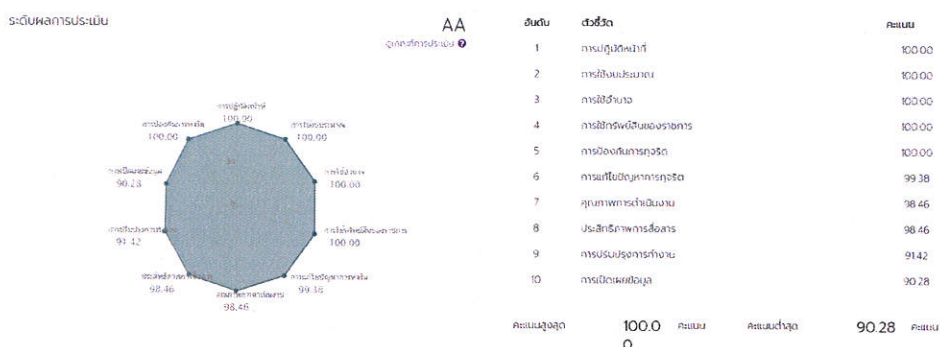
ระดับผลการประเมิน

AA

ดูเกณฑ์การประเมิน

การปฏิบัติหน้าที่
100.00

การใช้งบประมาณ
100.00

การใช้อำนาจ
100.00

การใช้ทรัพย์สินของราชการ
100.00

การแก้ไขปัญหาการทุจริต
99.38

คุณภาพการดำเนินงาน
98.46

ประสิทธิภาพการสื่อสาร
98.46

การปรับปรุงการทำงาน
91.42

การเปิดเผยข้อมูล
90.28

การป้องกันการทุจริต
100.00

| อันดับ | ตัวชี้วัด | คะแนน |
|---|---|---|
| 1 | การปฏิบัติหน้าที่ | 100.00 |
| 2 | การใช้งบประมาณ | 100.00 |
| 3 | การใช้อำนาจ | 100.00 |
| 4 | การใช้ทรัพย์สินของราชการ | 100.00 |
| 5 | การป้องกันการทุจริต | 100.00 |
| 6 | การแก้ไขปัญหาการทุจริต | 99.38 |
| 7 | คุณภาพการดำเนินงาน | 98.46 |
| 8 | ประสิทธิภาพการสื่อสาร | 98.46 |
| 9 | การปรับปรุงการทำงาน | 91.42 |
| 10 | การเปิดเผยข้อมูล | 90.28 |

คะแนนสูงสุด 100.00 คะแนน คะแนนต่ำสุด 90.28 คะแนน